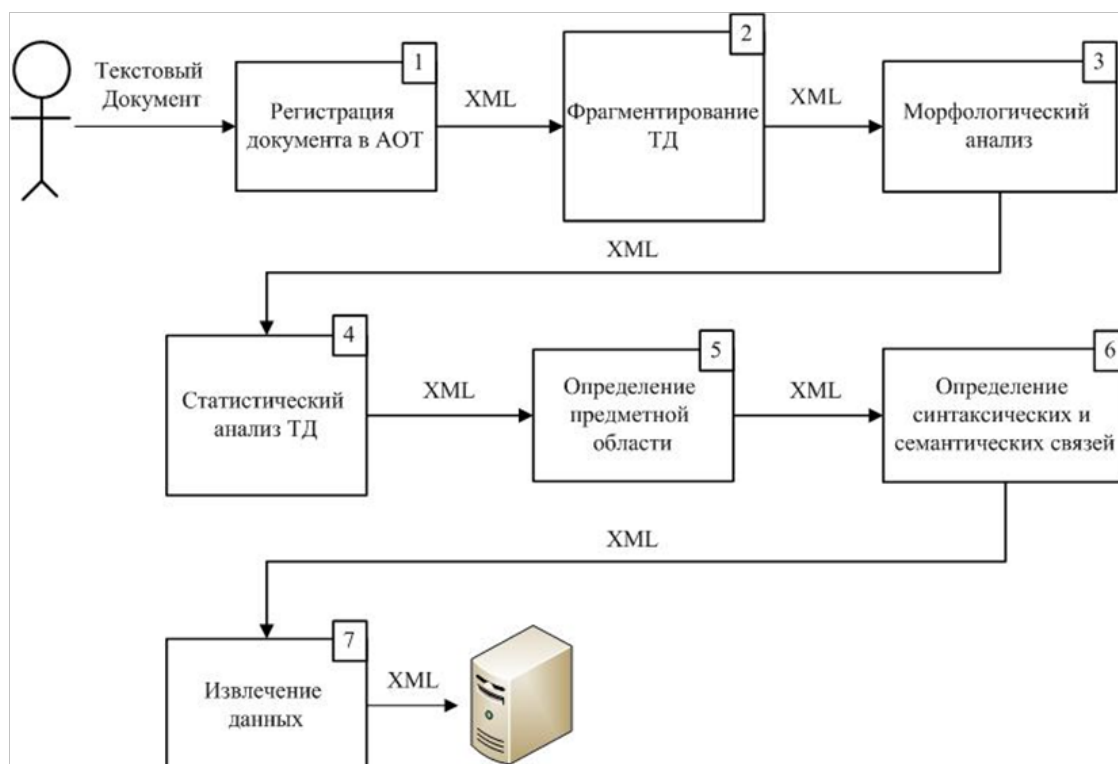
Текстовый Документ

1
Регистрация документа в АОТ

XML

2
Фрагментирование ТД

XML

3
Морфологический анализ

XML

4
Статистический анализ ТД

XML

5
Определение предметной области

XML

6
Определение синтаксических и семантических связей

XML

7
Извлечение данных

XML